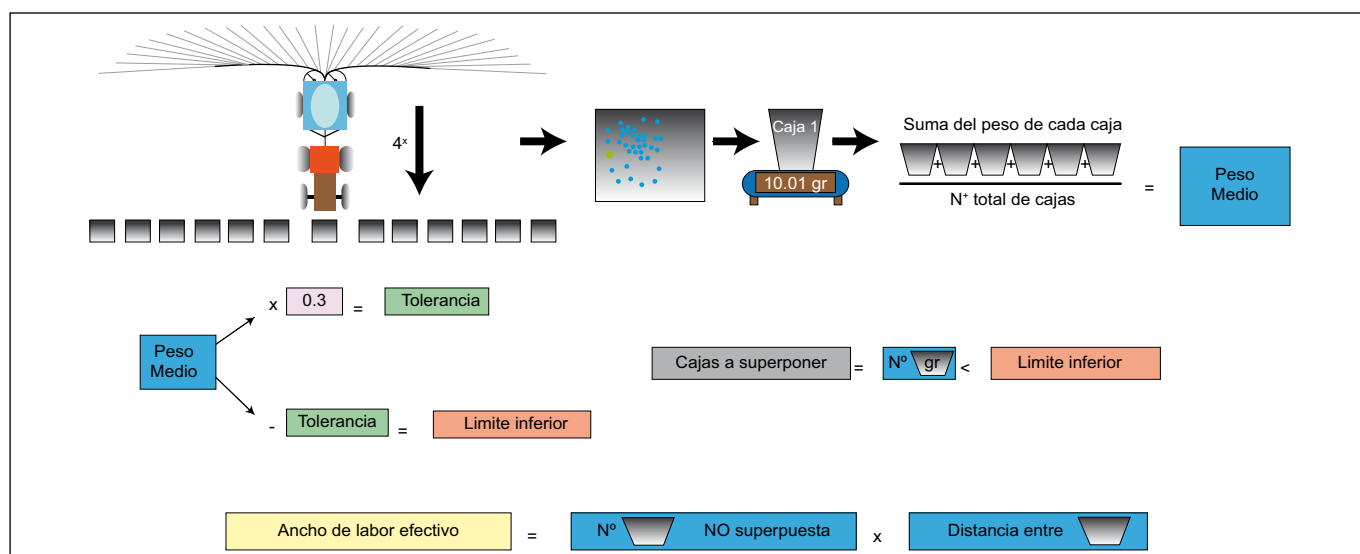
4ˣ

Caja 1

10.01 gr

Suma del peso de cada caja

+ + + + +

N⁺ total de cajas

=

Peso Medio

Peso Medio

x 0.3 = Tolerancia

- Tolerancia = Limite inferior

Cajas a superponer = Nº gr < Limite inferior

Ancho de labor efectivo = Nº NO superpuesta x Distancia entre